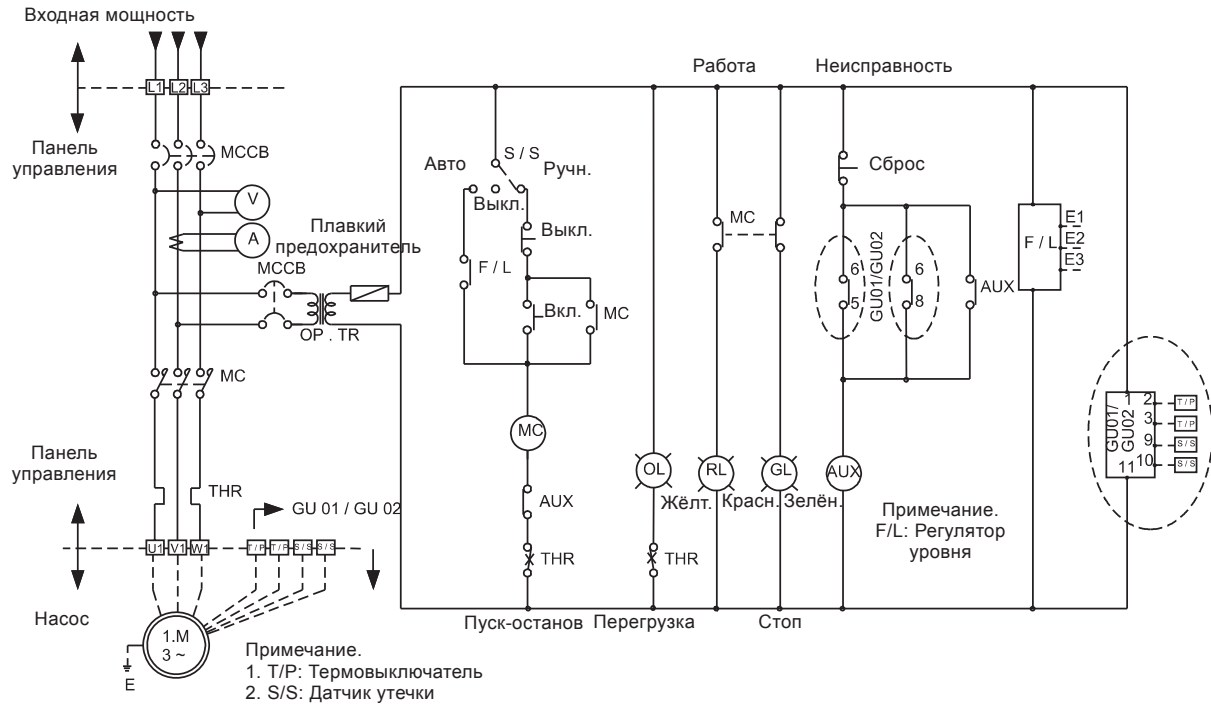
Входная мощность

L1 L2 L3

Панель управления

MCCB

V

A

Плавкий предохранитель

MCCB

OP . TR

MC

Панель управления

THR

GU 01 / GU 02

U1 V1 W1 T/P T/P S/S S/S

Насос

1.M
3 ~

E

Примечание.
1. T/P: Термовыключатель
2. S/S: Датчик утечки

Работа

Неисправность

Авто

S / S

Ручн.

Выкл.

Выкл.

F / L

Вкл.

MC

MC

AUX

THR

Пуск-останов

OL

THR

Перегрузка

Жёлт.

MC

RL

Красн.

GL

Зелён.

Стоп

Сброс

6

5

GU01/GU02

6

8

AUX

AUX

F / L

E1

E2

E3

Примечание.
F/L: Регулятор уровня

GU01/ GU02

1

2 T/P

3 T/P

9 S/S

11

10 S/S